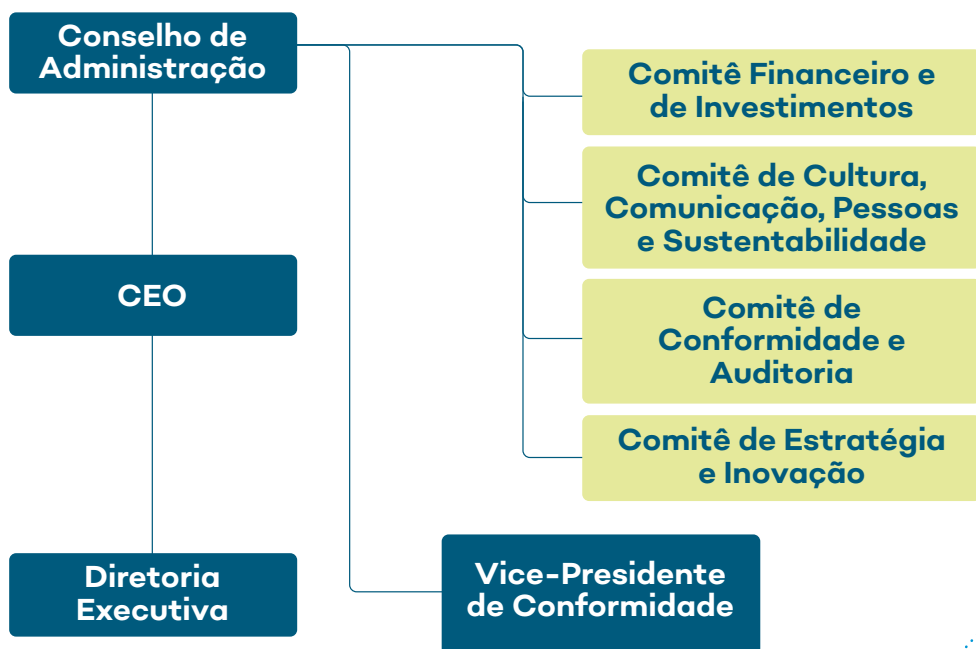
Conselho de Administração

CEO

Diretoria Executiva

Comitê Financeiro e de Investimentos

Comitê de Cultura, Comunicação, Pessoas e Sustentabilidade

Comitê de Conformidade e Auditoria

Comitê de Estratégia e Inovação

Vice-Presidente de Conformidade